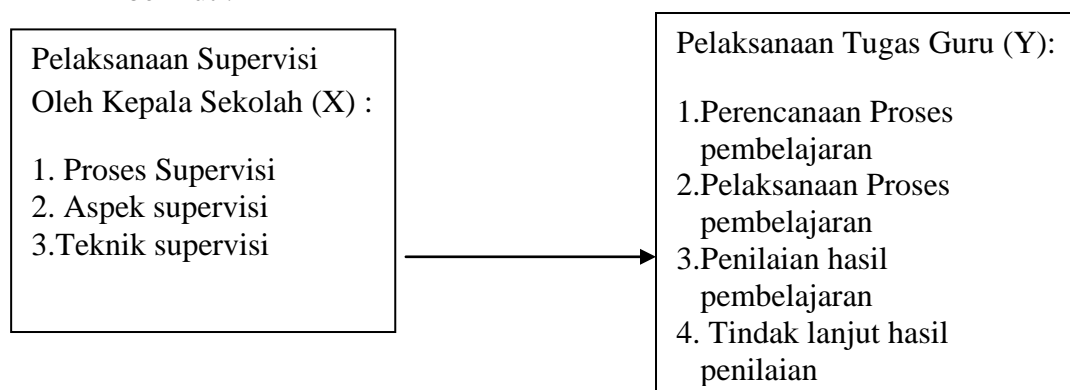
Pelaksanaan Supervisi Oleh Kepala Sekolah (X) :

1. Proses Supervisi
2. Aspek supervisi
3.Teknik supervisi

Pelaksanaan Tugas Guru (Y):

1.Perencanaan Proses pembelajaran
2.Pelaksanaan Proses pembelajaran
3.Penilaian hasil pembelajaran
4. Tindak lanjut hasil penilaian